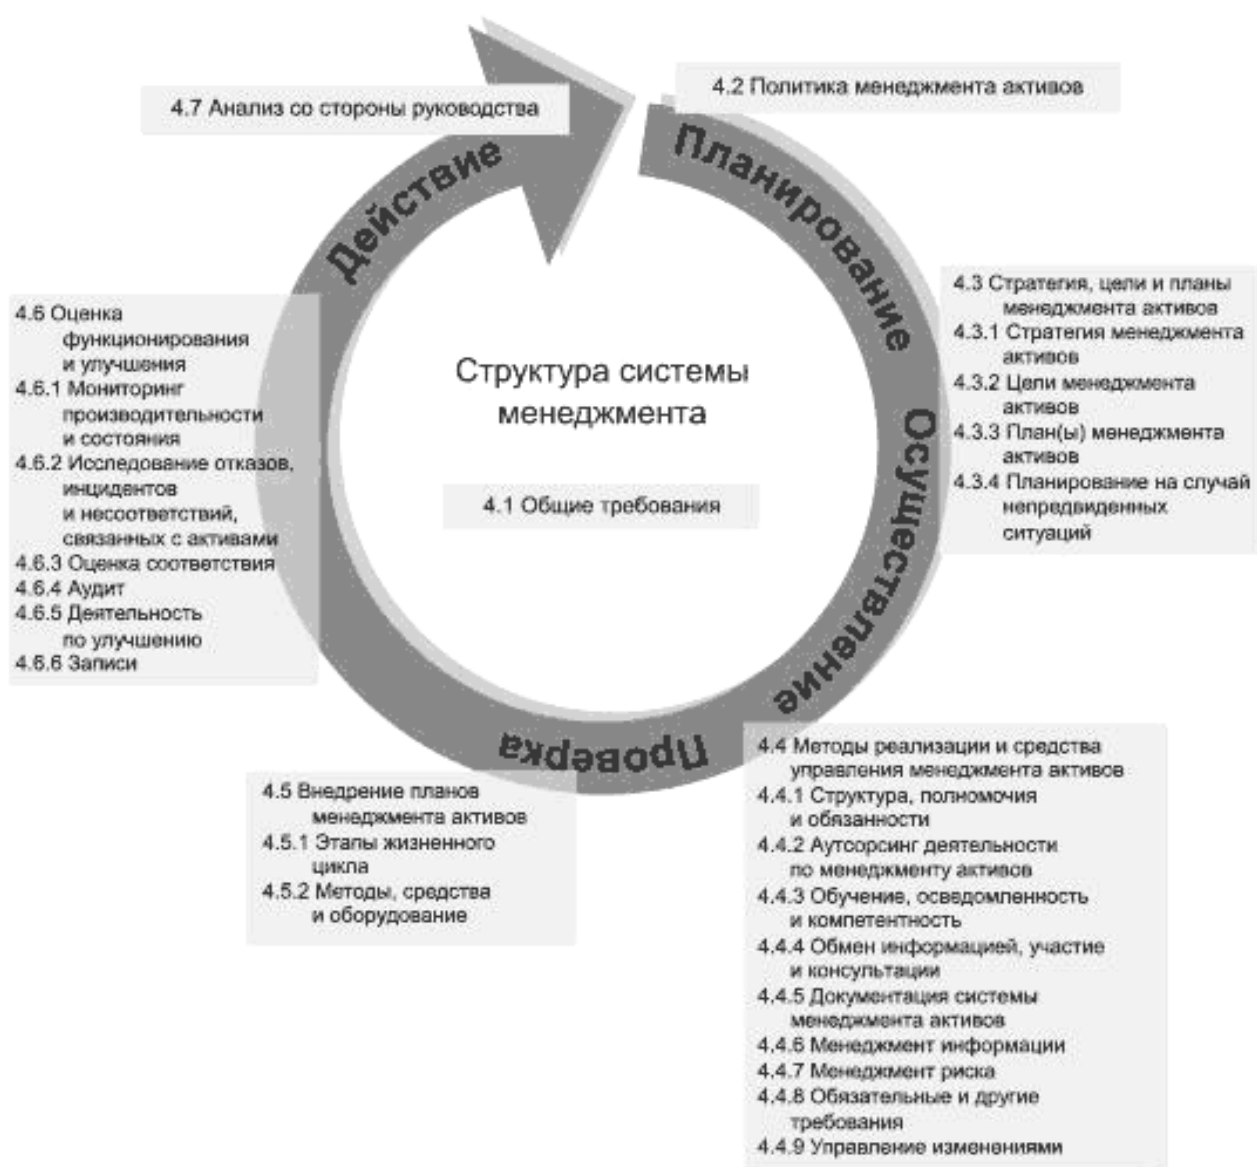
4.7 Анализ со стороны руководства

4.2 Политика менеджмента активов

Действие

Планирование

Осуществление

Проверка

Структура системы менеджмента

4.1 Общие требования

4.3 Стратегия, цели и планы менеджмента активов
4.3.1 Стратегия менеджмента активов
4.3.2 Цели менеджмента активов
4.3.3 План(ы) менеджмента активов
4.3.4 Планирование на случай непредвиденных ситуаций

4.6 Оценка функционирования и улучшения
4.6.1 Мониторинг производительности и состояния
4.6.2 Исследование отказов, инцидентов и несоответствий, связанных с активами
4.6.3 Оценка соответствия
4.6.4 Аудит
4.6.5 Деятельность по улучшению
4.6.6 Записи

4.5 Внедрение планов менеджмента активов
4.5.1 Этапы жизненного цикла
4.5.2 Методы, средства и оборудование

4.4 Методы реализации и средства управления менеджмента активов
4.4.1 Структура, полномочия и обязанности
4.4.2 Аутсорсинг деятельности по менеджменту активов
4.4.3 Обучение, осведомленность и компетентность
4.4.4 Обмен информацией, участие и консультации
4.4.5 Документация системы менеджмента активов
4.4.6 Менеджмент информации
4.4.7 Менеджмент риска
4.4.8 Обязательные и другие требования
4.4.9 Управление изменениями